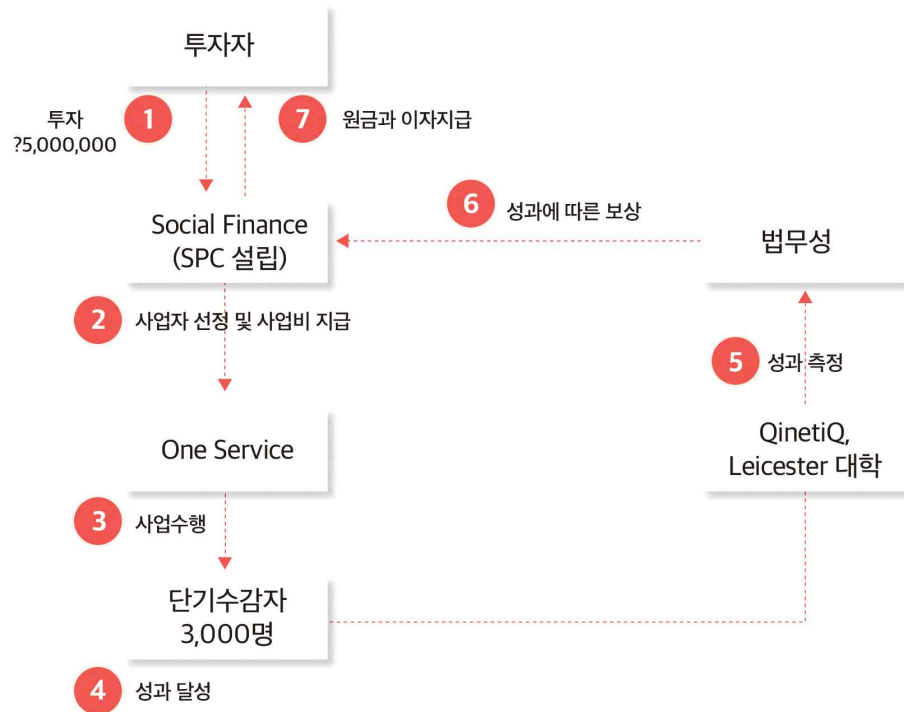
투자자

투자
?5,000,000

1

7 원금과 이자지급

6 성과에 따른 보상

Social Finance
(SPC 설립)

법무성

2 사업자 선정 및 사업비 지급

5 성과 측정

One Service

QinetiQ,
Leicester 대학

3 사업수행

단기수감자
3,000명

4 성과 달성